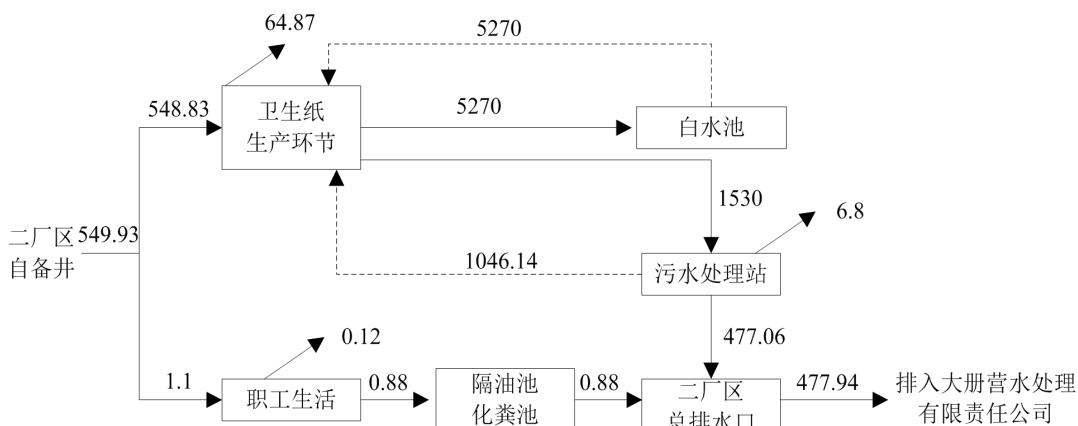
64.87

5270

548.83

卫生纸
生产环节

5270

白水池

1530

6.8

二厂区
自备井
549.93

1046.14

污水处理站

477.06

0.12

1.1

职工生活

0.88

隔油池
化粪池

0.88

二厂区
总排水口

477.94

排入大册营水处理
有限责任公司